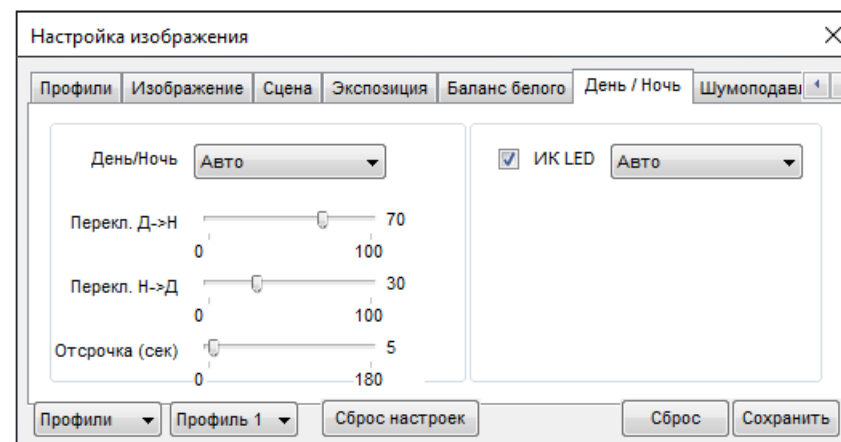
Настройка изображения

Профили | Изображение | Сцена | Экспозиция | Баланс белого | День / Ночь | Шумоподавл

День/Ночь Авто

Перекл. Д->Н 70
0 100

Перекл. Н->Д 30
0 100

Отсрочка (сек) 5
0 180

ИК LED Авто

Профили | Профиль 1 | Сброс настроек | Сброс | Сохранить